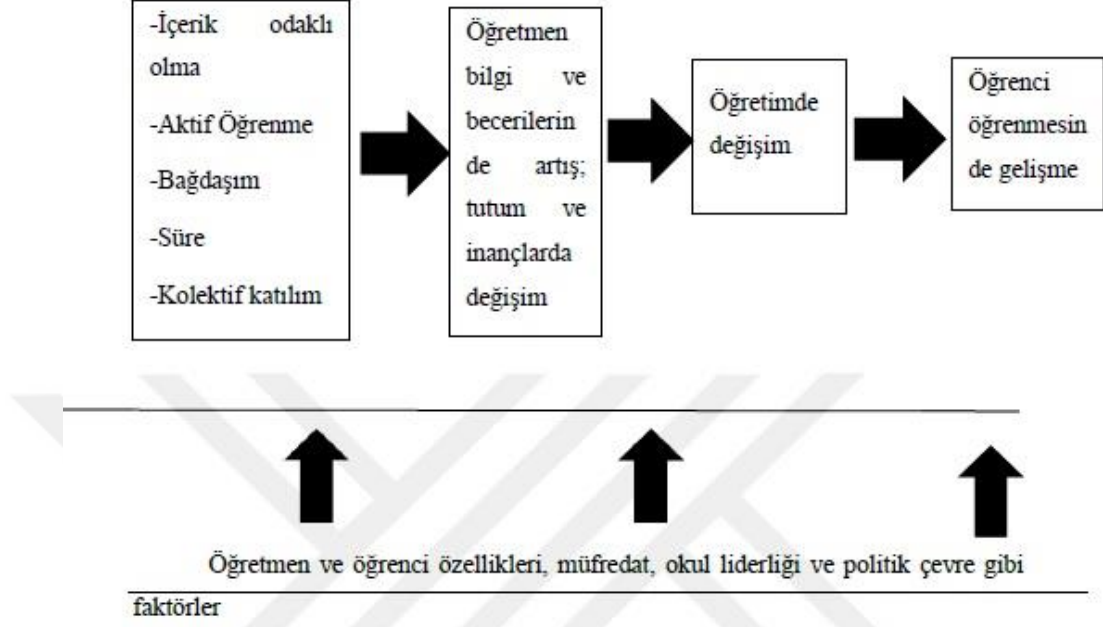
-İçerik odaklı olma
-Aktif Öğrenme
-Bağdaşım
-Süre
-Kolektif katılım

Öğretmen bilgi ve becerilerin de artış; tutum ve inançlarda değişim

Öğretimde değişim

Öğrenci öğrenmesin de gelişme

Öğretmen ve öğrenci özellikleri, müfredat, okul liderliği ve politik çevre gibi faktörler